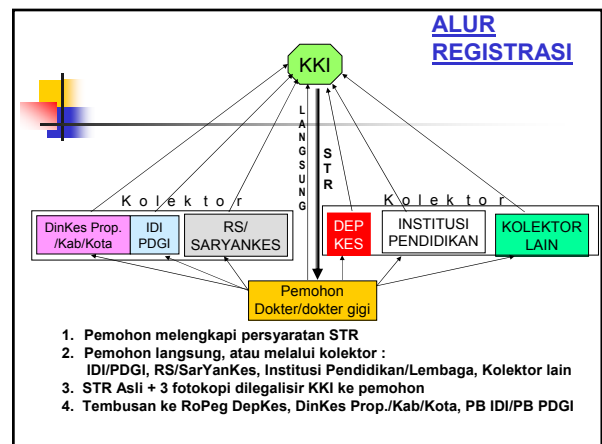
ALUR REGISTRASI

KKI

L
A
N
G
S
U
N
G

S
T
R

K o l e k t o r

DinKes Prop. /Kab/Kota

IDI PDGI

RS/ SARYANKES

K o l e k t o r

DEP KES

INSTITUSI PENDIDIKAN

KOLEKTOR LAIN

Pemohon Dokter/dokter gigi

1. Pemohon melengkapi persyaratan STR
2. Pemohon langsung, atau melalui kolektor : IDI/PDGI, RS/SarYanKes, Institusi Pendidikan/Lembaga, Kolektor lain
3. STR Asli + 3 fotokopi dilegalisir KKI ke pemohon
4. Tembusan ke RoPeg DepKes, DinKes Prop./Kab/Kota, PB IDI/PB PDGI